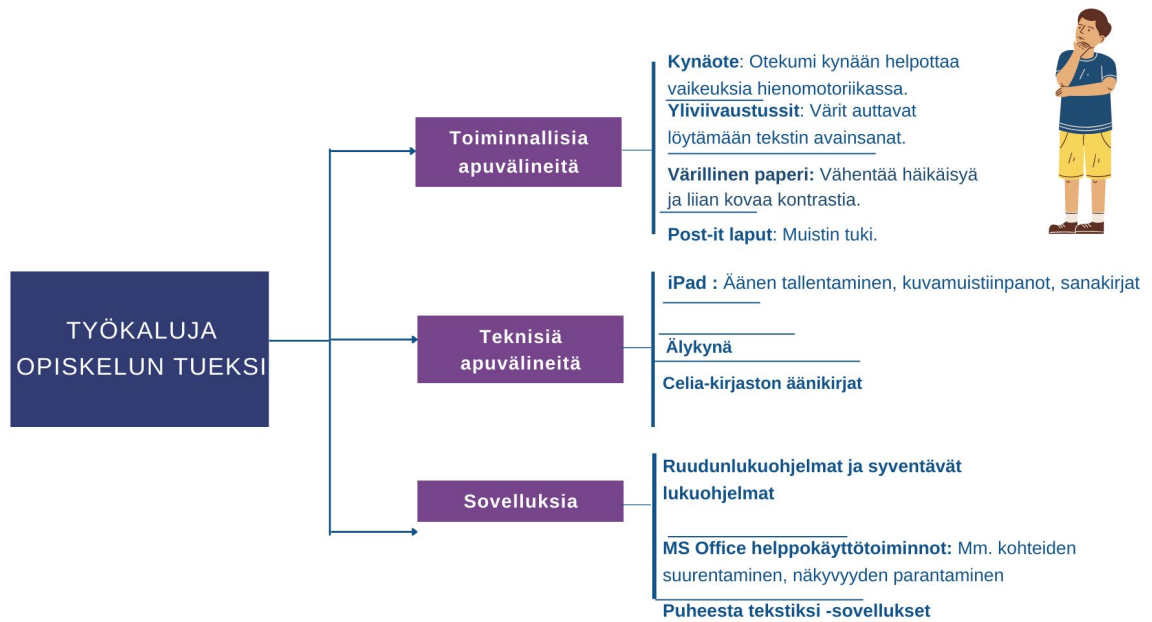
TYÖKALUJA OPISKELUN TUEKSI

Toiminnallisia apuvälineitä

Kynäote: Otekumi kynään helpottaa vaikeuksia hienomotoriikassa.

Yliviivaustussit: Värit auttavat löytämään tekstin avainsanat.

Värillinen paperi: Vähentää häikäisyä ja liian kovaa kontrastia.

Post-it laput: Muistin tuki.

Teknisiä apuvälineitä

iPad : Äänen tallentaminen, kuvamuistiinpanot, sanakirjat

Älykynä

Celia-kirjaston äänikirjat

Sovelluksia

Ruudunlukuohjelmat ja syventävät lukuohjelmat

MS Office helppokäyttötoiminnot: Mm. kohteiden suurentaminen, näkyvyyden parantaminen

Puheesta tekstiksi -sovellukset